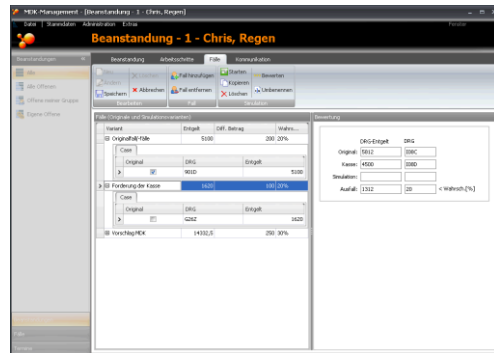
MDK Management - [Beanstandung - 1 - Chris, Regen]

Datei | Stammdaten | Administration | Extras

Fenster

Beanstandung - 1 - Chris, Regen

Beanstandungen

Alle

Alle Offenen

Offene meiner Gruppe

Eigene Offene

Beanstandung | Arbeitsschritte | Fälle | Kommunikation

Neu | Löschen | Ändern | Speichern | Abbrechen | Bearbeiten

Fall hinzufügen | Fall entfernen | Fall

Starten | Kopieren | Löschen | Bewerten | Umbenennen | Simulation

Fälle (Originale und Simulationsvarianten)

| Variant | Entgelt | Diff. Betrag | Wahrs... |
|---|---|---|---|
| Originalfall Fälle | 5100 | 200 | 20% |

Case

| Original | DRG | Entgelt |
|---|---|---|
| ☑ | 901D | 5100 |

| Forderung der Kasse | 1620 | 100 | 20% |
|---|---|---|---|

Case

| Original | DRG | Entgelt |
|---|---|---|
| ☐ | G26Z | 1620 |

| Vorschlag MDK | 14332,0 | 250 | 30% |
|---|---|---|---|

Bewertung

DRG-Entgelt | DRG

Original: 5812 | 308C

Kasse: 4500 | 308D

Simulation:

Ausfall: 1312 | 20 | < Wahrsch.[%]

Fälle

Partner